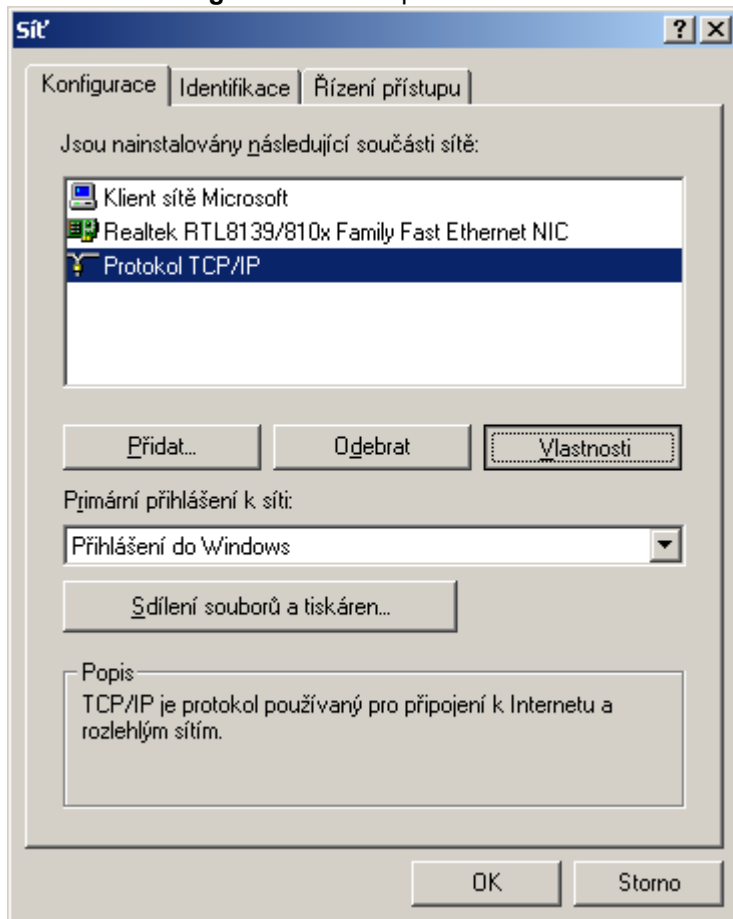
Síť

? X

Konfigurace | Identifikace | Řízení přístupu

Jsou nainstalovány následující součásti sítě:

Klient sítě Microsoft
Realtek RTL8139/810x Family Fast Ethernet NIC
Protokol TCP/IP

Přidat... | Odebrat | Vlastnosti

Primární přihlášení k síti:

Přihlášení do Windows

Sdílení souborů a tiskáren...

Popis
TCP/IP je protokol používaný pro připojení k Internetu a rozlehlým sítím.

OK | Storno